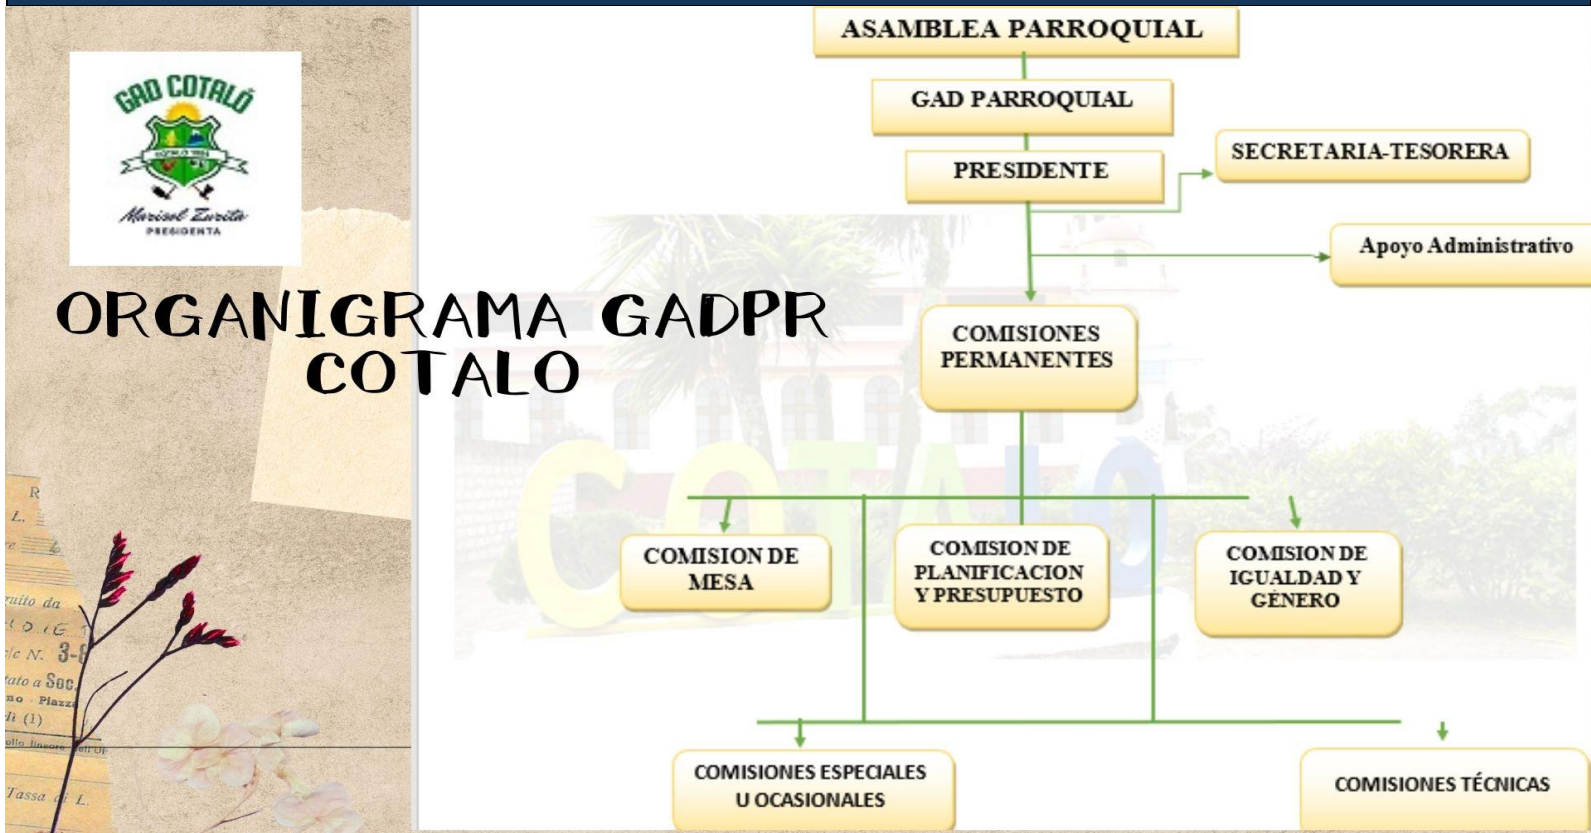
GAD COTALÓ

Marisol Zurita
PRESIDENTA

ORGANIGRAMA GADPR COTALO

ASAMBLEA PARROQUIAL

GAD PARROQUIAL

PRESIDENTE

SECRETARIA-TESORERA

Apoyo Administrativo

COMISIONES PERMANENTES

COMISION DE MESA

COMISION DE PLANIFICACION Y PRESUPUESTO

COMISION DE IGUALDAD Y GÉNERO

COMISIONES ESPECIALES U OCASIONALES

COMISIONES TÉCNICAS

COTALÓ